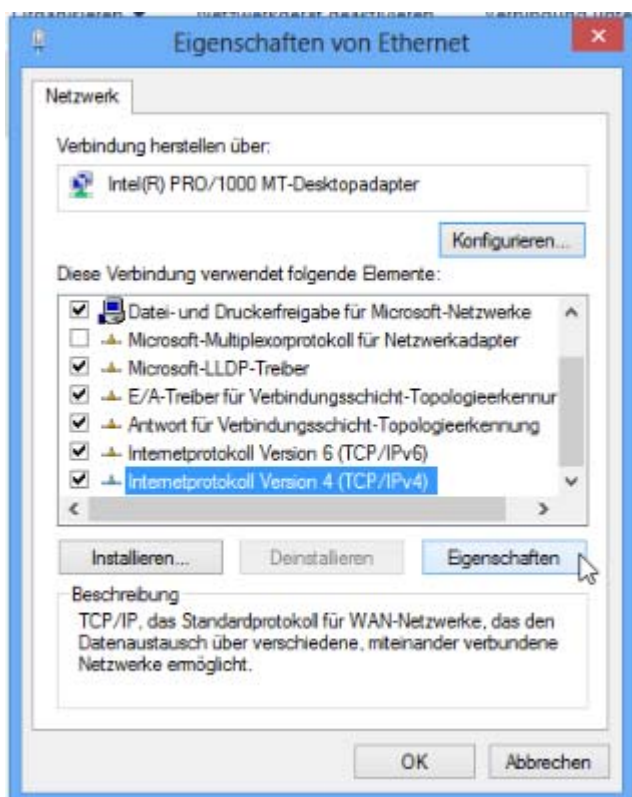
Eigenschaften von Ethernet

Netzwerk

Verbindung herstellen über:

Intel(R) PRO/1000 MT-Desktopadapter

Konfigurieren...

Diese Verbindung verwendet folgende Elemente:

Datei- und Druckerfreigabe für Microsoft-Netzwerke
Microsoft-Multiplexorprotokoll für Netzwerkadapter
Microsoft-LLDP-Treiber
E/A-Treiber für Verbindungsschicht-Topologieerkennur
Antwort für Verbindungsschicht-Topologieerkennung
Internetprotokoll Version 6 (TCP/IPv6)
Internetprotokoll Version 4 (TCP/IPv4)

Installieren... Deinstallieren Eigenschaften

Beschreibung
TCP/IP, das Standardprotokoll für WAN-Netzwerke, das den Datenaustausch über verschiedene, miteinander verbundene Netzwerke ermöglicht.

OK Abbrechen